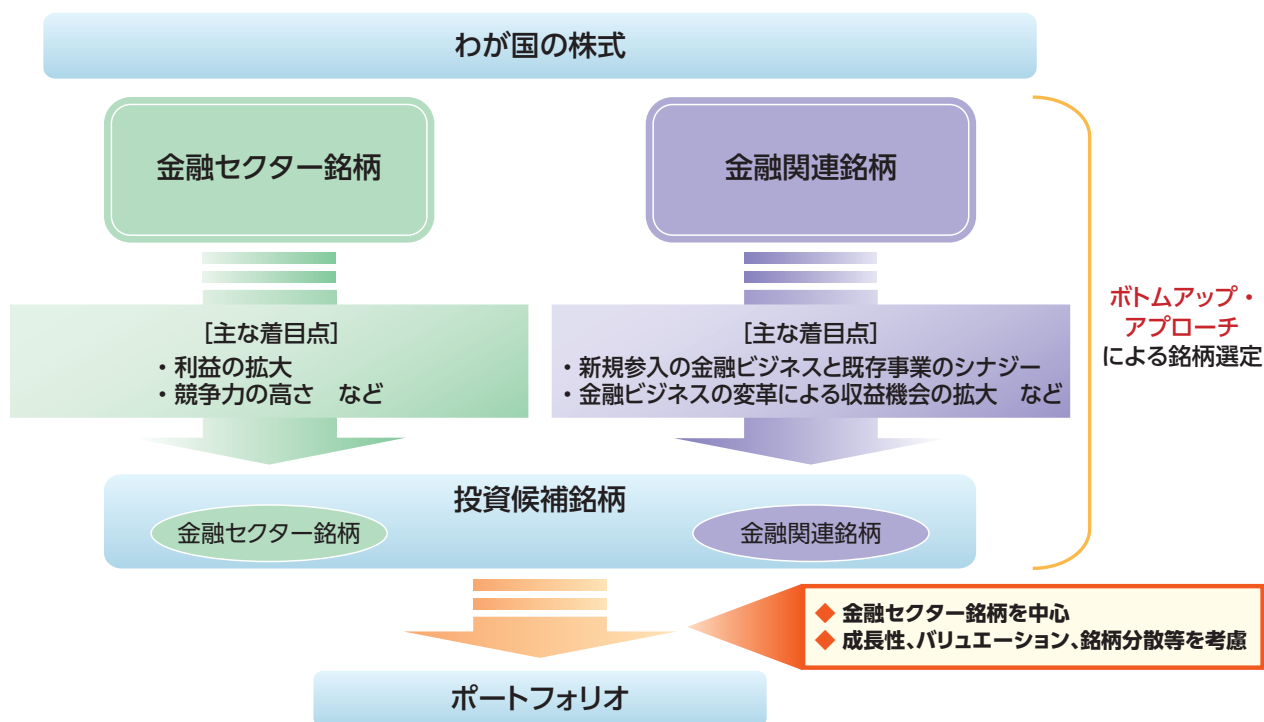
わが国の株式

金融セクター銘柄

金融関連銘柄

［主な着目点］
・利益の拡大
・競争力の高さ　など

［主な着目点］
・新規参入の金融ビジネスと既存事業のシナジー
・金融ビジネスの変革による収益機会の拡大　など

ボトムアップ・アプローチ
による銘柄選定

投資候補銘柄

金融セクター銘柄

金融関連銘柄

◆ 金融セクター銘柄を中心
◆ 成長性、バリュエーション、銘柄分散等を考慮

ポートフォリオ